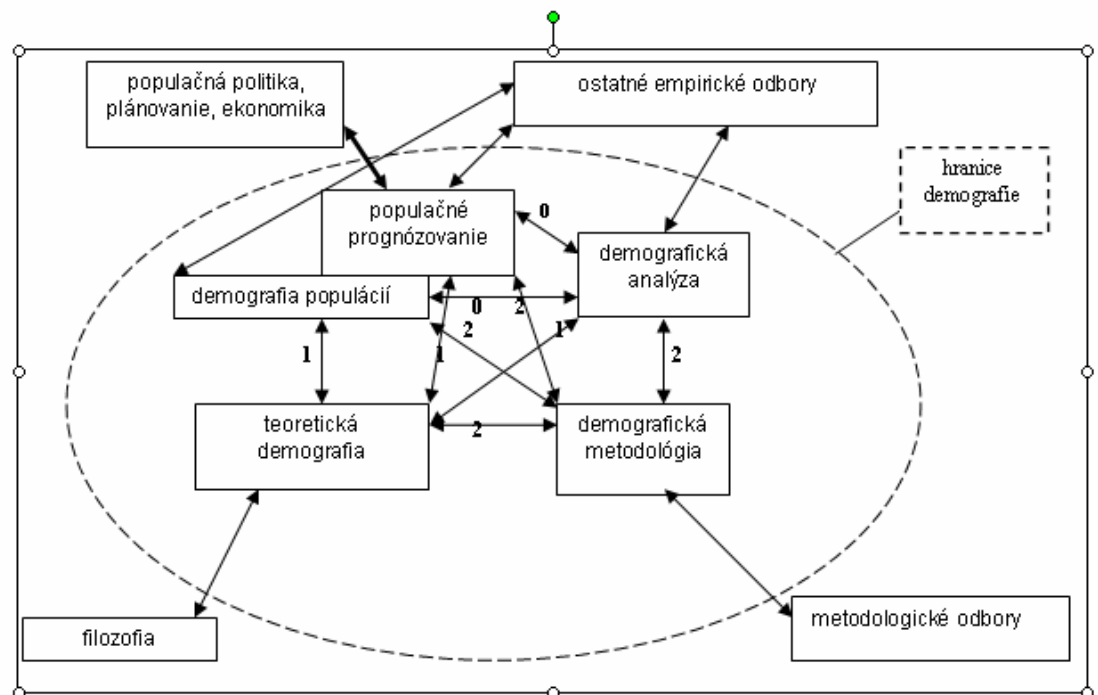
populačná politika, plánovanie, ekonomika

ostatné empirické odbory

hranice demografie

populačné prognózovanie

0

demografická analýza

demografia populácií

0

2

2

1

1

1

2

teoretická demografia

2

demografická metodológia

filozofia

metodologické odbory